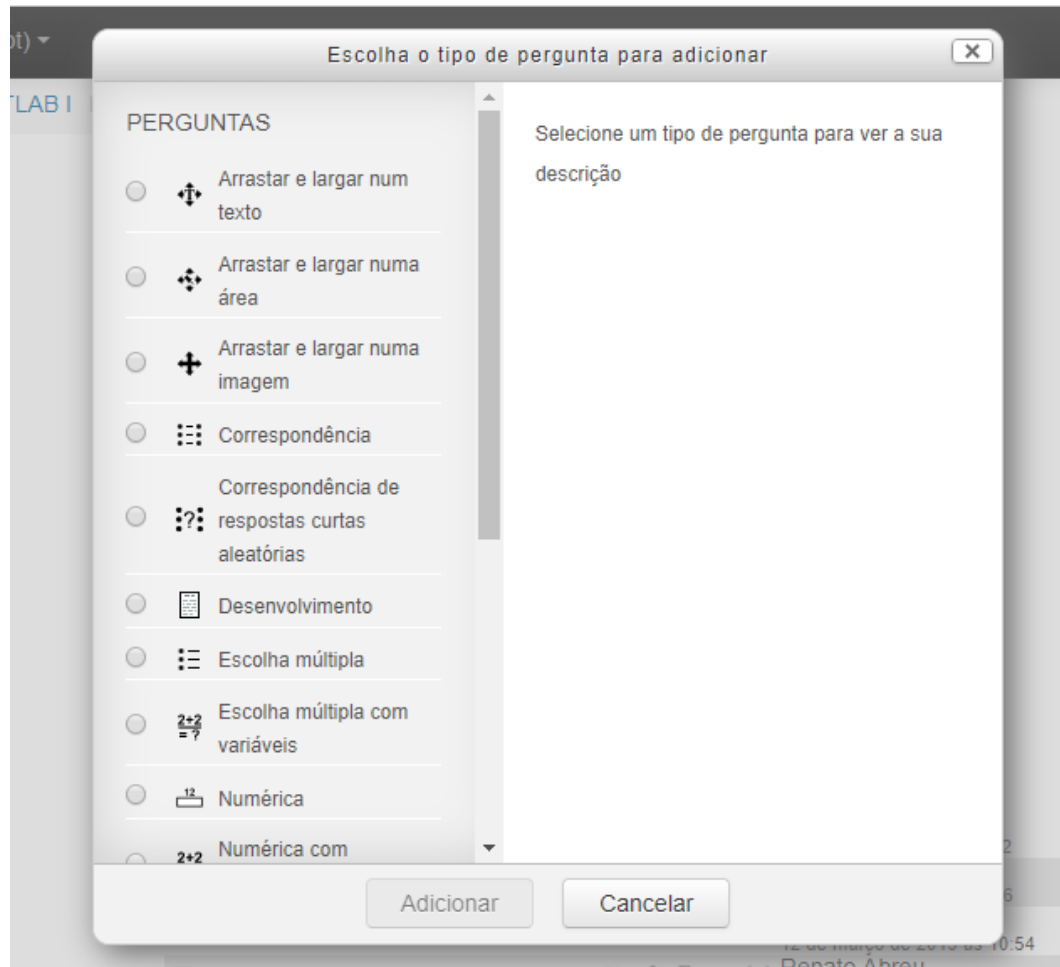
ot) ▾

TLAB I

Escolha o tipo de pergunta para adicionar

PERGUNTAS

Arrastar e largar num texto

Arrastar e largar numa área

Arrastar e largar numa imagem

Correspondência

Correspondência de respostas curtas aleatórias

Desenvolvimento

Escolha múltipla

$\frac{2+2}{=?}$ Escolha múltipla com variáveis

12 Numérica

2+2 Numérica com

Selecione um tipo de pergunta para ver a sua descrição

Adicionar

Cancelar

2

6

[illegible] 10:54

Renato Abreu